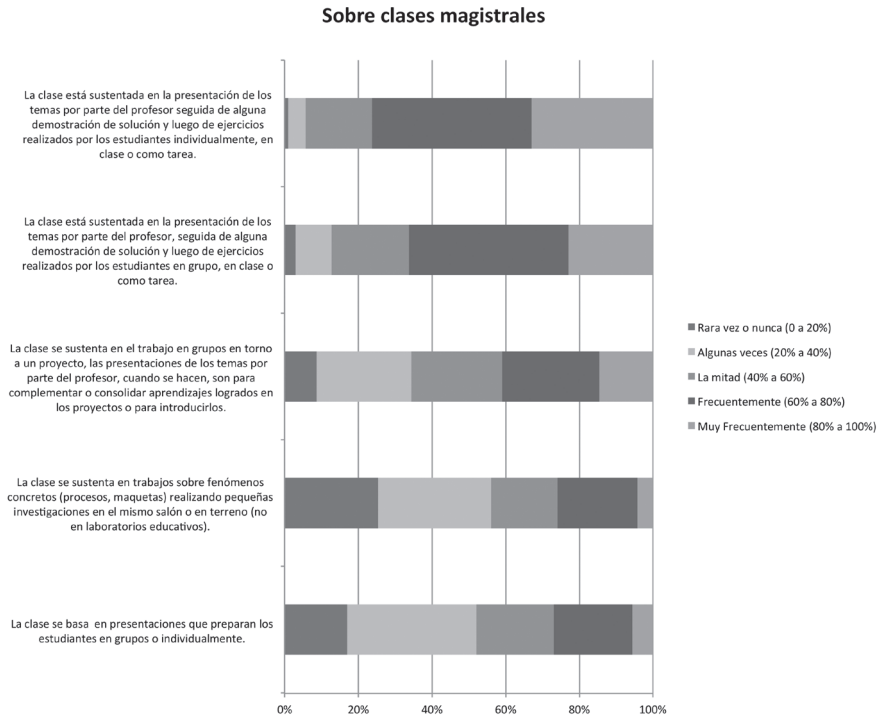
Sobre clases magistrales

La clase está sustentada en la presentación de los temas por parte del profesor seguida de alguna demostración de solución y luego de ejercicios realizados por los estudiantes individualmente, en clase o como tarea.

La clase está sustentada en la presentación de los temas por parte del profesor, seguida de alguna demostración de solución y luego de ejercicios realizados por los estudiantes en grupo, en clase o como tarea.

La clase se sustenta en el trabajo en grupos en torno a un proyecto, las presentaciones de los temas por parte del profesor, cuando se hacen, son para complementar o consolidar aprendizajes logrados en los proyectos o para introducirlos.

La clase se sustenta en trabajos sobre fenómenos concretos (procesos, maquetas) realizando pequeñas investigaciones en el mismo salón o en terreno (no en laboratorios educativos).

La clase se basa en presentaciones que preparan los estudiantes en grupos o individualmente.

0% 20% 40% 60% 80% 100%

Rara vez o nunca (0 a 20%)
Algunas veces (20% a 40%)
La mitad (40% a 60%)
Frecuentemente (60% a 80%)
Muy Frecuentemente (80% a 100%)